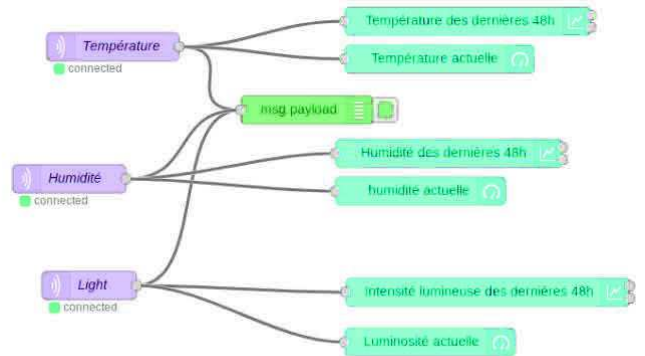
Température
connected

Température des dernières 48h

Température actuelle

msg.payload

Humidité
connected

Humidité des dernières 48h

humidité actuelle

Light
connected

Intensité lumineuse des dernières 48h

Luminosité actuelle